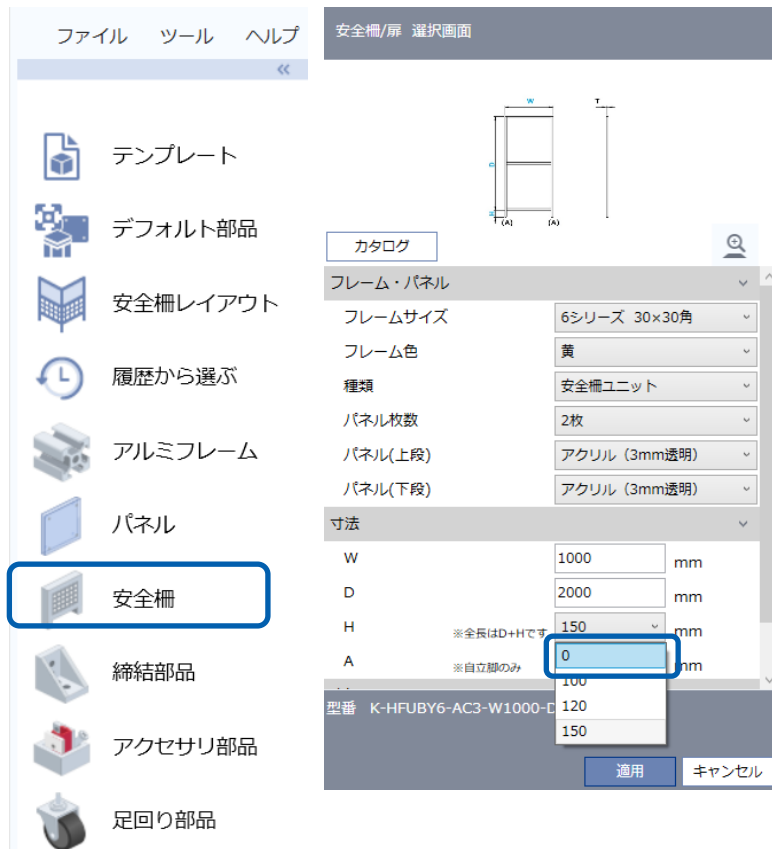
ファイル ツール ヘルプ

«

テンプレート

デフォルト部品

安全柵レイアウト

履歴から選ぶ

アルミフレーム

パネル

安全柵

締結部品

アクセサリ部品

足回り部品

安全柵/扉 選択画面

W

T

D

(A)

(A)

カタログ

フレーム・パネル

| | |
|---|---|
| フレームサイズ | 6シリーズ 30×30角 |
| フレーム色 | 黄 |
| 種類 | 安全柵ユニット |
| パネル枚数 | 2枚 |
| パネル(上段) | アクリル（3mm透明） |
| パネル(下段) | アクリル（3mm透明） |

寸法

| | | |
|---|---|---|
| W | 1000 | mm |
| D | 2000 | mm |
| H ※全長はD+Hです | 150 | mm |
| A ※自立脚のみ | 0 | mm |

100
120
150

型番 K-HFUBY6-AC3-W1000-D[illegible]

適用 キャンセル